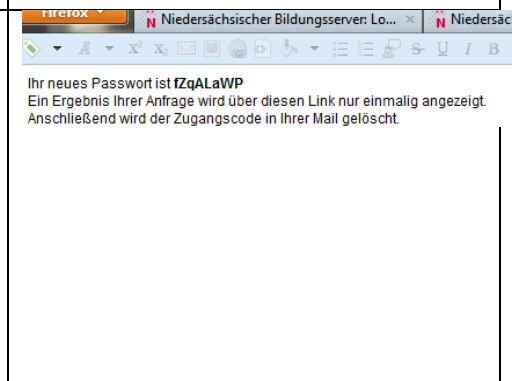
Firefox

Niedersächsischer Bildungsserver: Lo... ×

Niedersäc

Ihr neues Passwort ist **fZqALaWP**
Ein Ergebnis Ihrer Anfrage wird über diesen Link nur einmalig angezeigt.
Anschließend wird der Zugangscode in Ihrer Mail gelöscht.